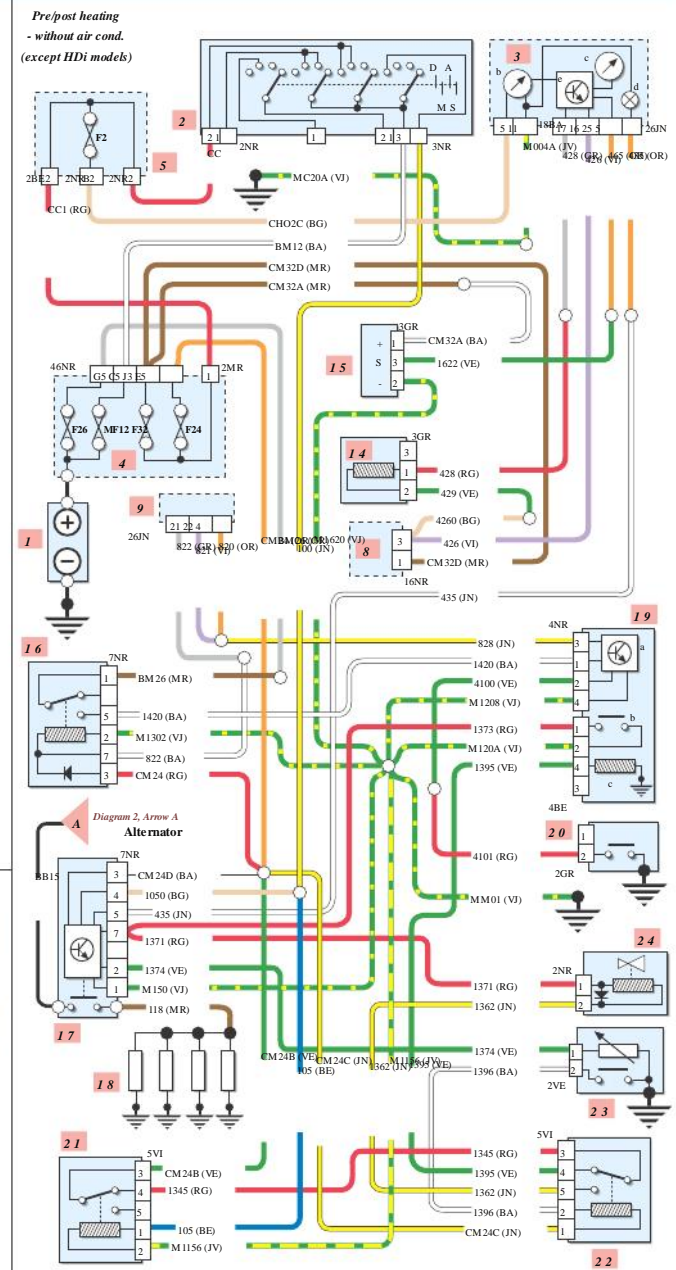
Pre/post heating
- without air cond.
(except HDi models)

2
2 1
1
2 1 3
D A
M S
CC
2NR
3NR
MC20A (VJ)

3
b
c
e
d
5 11
18BA
17 16 25 5
26JN
M004A (JV)
428 (GR)
426 (VI)
465 (OR)
428 (OR)

F2
5
2BE2
2NR2
2NR2
CC1 (RG)
CHO2C (BG)
BM12 (BA)
CM32D (MR)
CM32A (MR)

3GR
1
3
2
+
S
-
CM32A (BA)
1622 (VE)
1 5

46NR
G5 G5 J3 E5
1
2MR
F26
MF12
F32
F24
4

3GR
3
1
2
1 4
428 (RG)
429 (VE)

1
9
21 22 4
26JN
822 (GR)
821 (VI)
820 (OR)
CM32A (MR)
BM06 (MR)
1620 (VJ)
100 (JN)

4260 (BG)
3
1
8
426 (VI)
CM32D (MR)
16NR
435 (JN)

1 6
7NR
1
5
2
7
3
BM26 (MR)
1420 (BA)
M1302 (VJ)
822 (BA)
CM24 (RG)

828 (JN)
1420 (BA)
4100 (VE)
M1208 (VJ)
1373 (RG)
M120A (VJ)
1395 (VE)

4NR
1 9
3
1
2
4
1
2
4
3
a
b
c

A
Diagram 2, Arrow A
Alternator
BB15
7NR
3
4
5
7
1
2
CM24D (BA)
1050 (BG)
435 (JN)
1371 (RG)
1374 (VE)
M150 (VJ)
118 (MR)
1 7

4101 (RG)
4BE
2 0
1
2
2GR
MM01 (VJ)

2 4
2NR
1
2
1371 (RG)
1362 (JN)

1 8
CM24B (VE)
CM24C (JN)
105 (BE)
M1156 (JV)
1362 (JN)
1395 (VE)
1374 (VE)
1396 (BA)
1
2
2VE
2 3

2 1
5VI
3
4
5
1
2
CM24B (VE)
1345 (RG)
105 (BE)
M1156 (JV)

1345 (RG)
1395 (VE)
1362 (JN)
1396 (BA)
CM24C (JN)
5VI
3
4
5
2
1
2 2